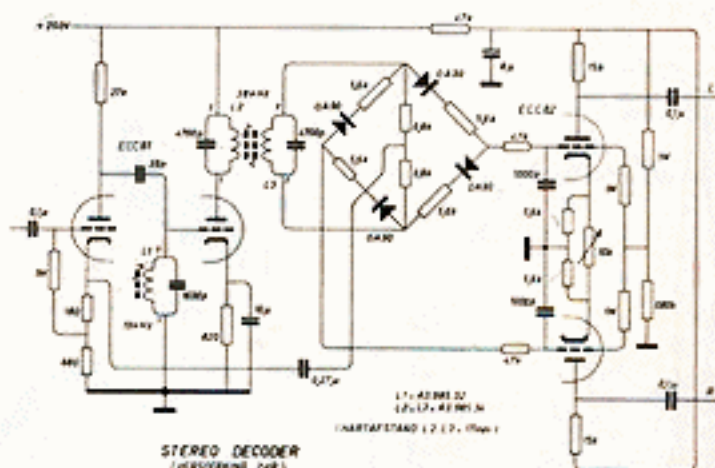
+ 250V
47k
8μ
22k
ECC81
38p
0,1μ
1M
1kΩ
440
L1 P
100p
19kHz
470
8μ
470p
38kHz
L2
L3
470p
OA90
6,8k
OA90
6,8k
6,8k
6,8k
OA90
OA90
47k
ECC82
15k
0,1μ
1M
1000p
6,8k
6,8k
1000p
50k
680k
47k
0,27μ
L1: AE 865.32
L2;L3: AE 865.34
(HARTAFSTAND L2 L3: 11mm)
0,1μ
15k
STEREO DECODER
(AFSPERRING ...)